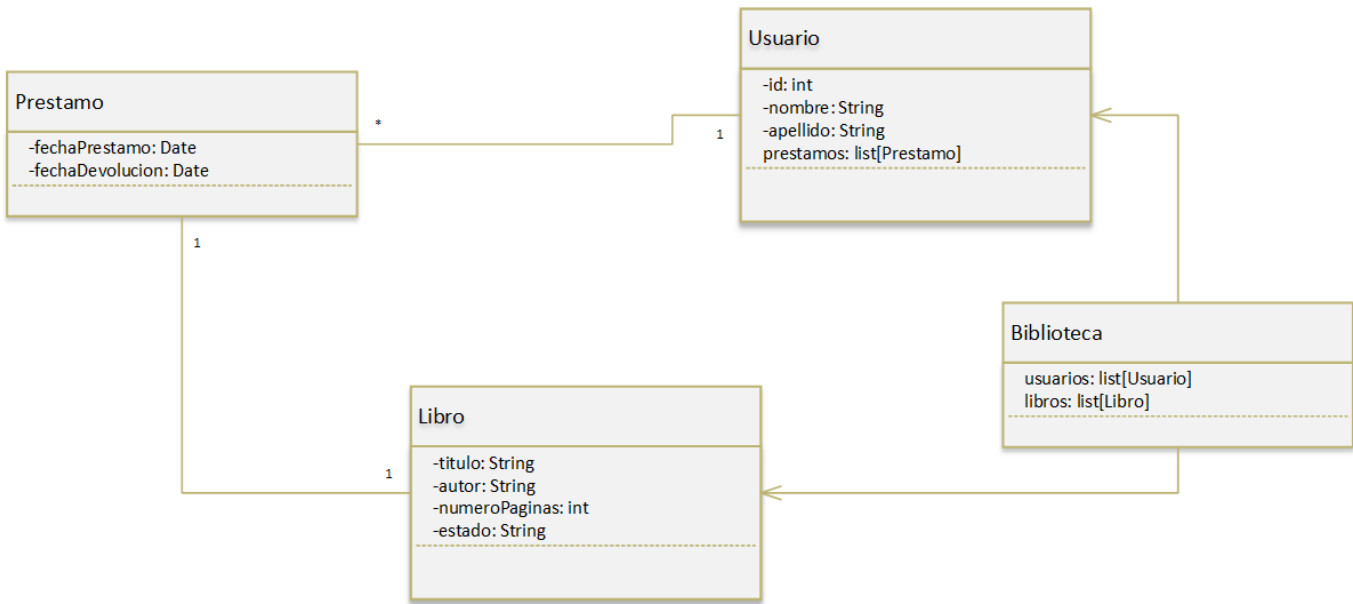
Usuario

-id: int
-nombre: String
-apellido: String
prestamos: list[Prestamo]

Prestamo

-fechaPrestamo: Date
-fechaDevolucion: Date

*

1

1

Biblioteca

usuarios: list[Usuario]
libros: list[Libro]

Libro

-titulo: String
-autor: String
-numeroPaginas: int
-estado: String

1